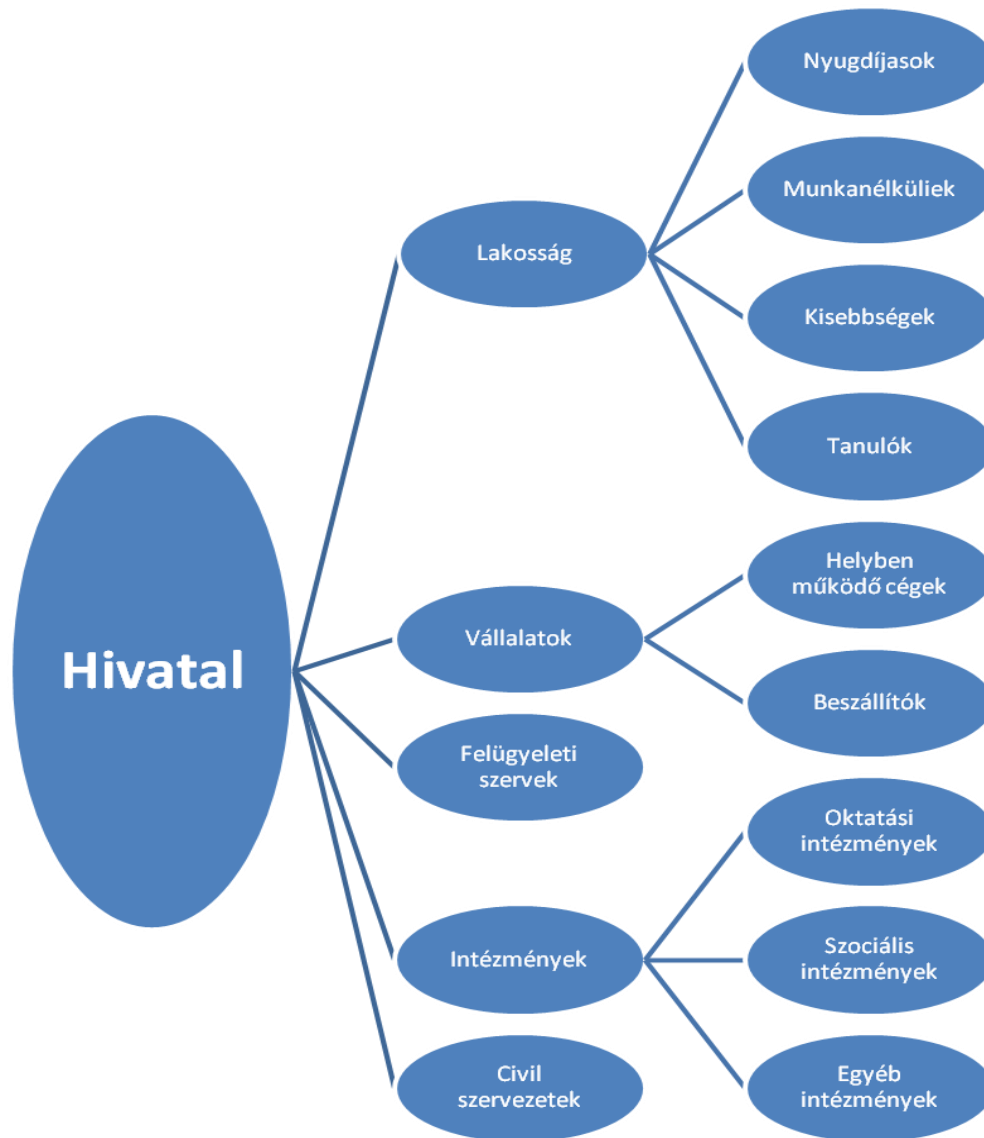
Hivatal

Lakosság

Nyugdíjasok

Munkanélküliek

Kisebbségek

Tanulók

Vállalatok

Helyben működő cégek

Beszállítók

Felügyeleti szervek

Intézmények

Oktatási intézmények

Szociális intézmények

Egyéb intézmények

Civil szervezetek